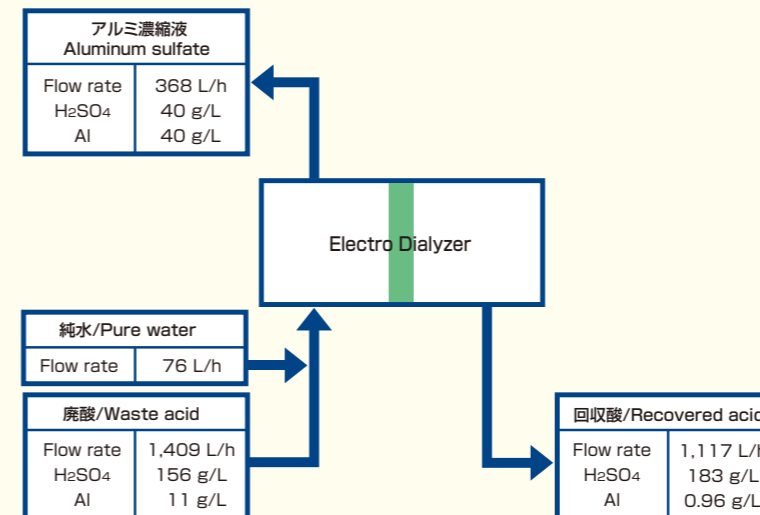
アルミ濃縮液
Aluminum sulfate

| Flow rate | 368 L/h |
|---|---|
| $H_2SO_4$ | 40 g/L |
| Al | 40 g/L |

Electro Dialyzer

純水/Pure water

| Flow rate | 76 L/h |
|---|---|

廃酸/Waste acid

| Flow rate | 1,409 L/h |
|---|---|
| $H_2SO_4$ | 156 g/L |
| Al | 11 g/L |

回収酸/Recovered acid

| Flow rate | 1,117 L/h |
|---|---|
| $H_2SO_4$ | 183 g/L |
| Al | 0.96 g/L |